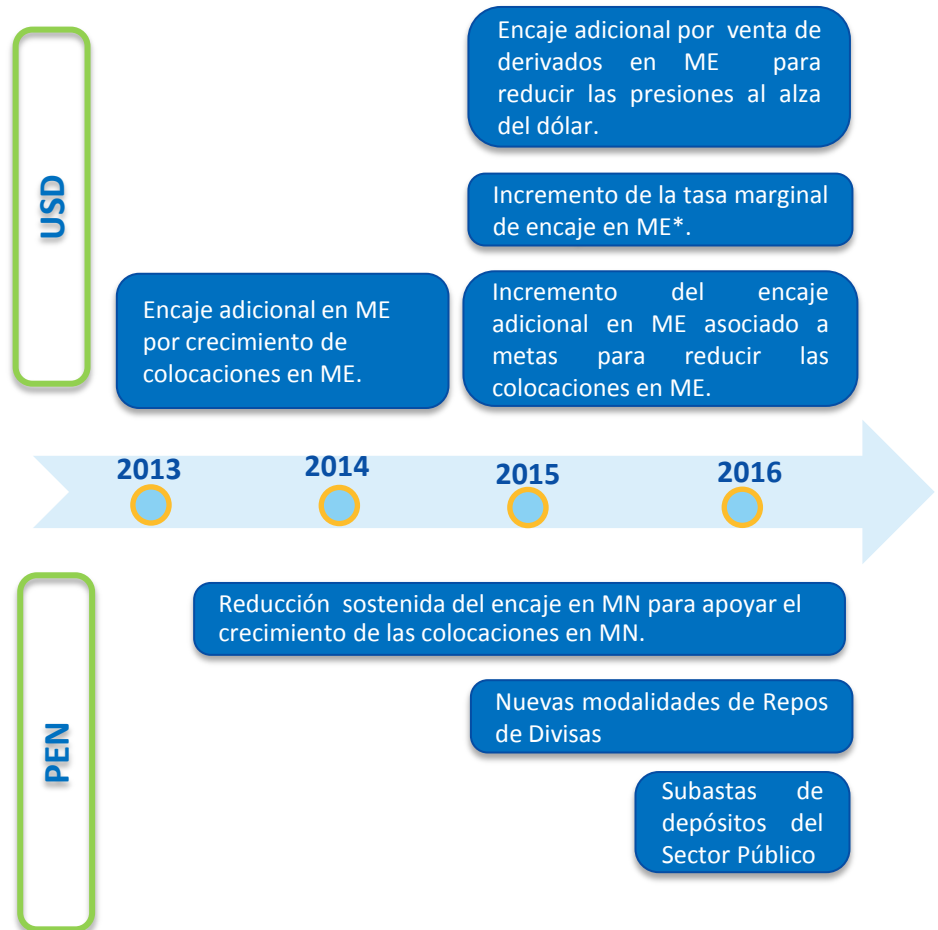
USD

Encaje adicional por venta de derivados en ME para reducir las presiones al alza del dólar.

Incremento de la tasa marginal de encaje en ME*.

Encaje adicional en ME por crecimiento de colocaciones en ME.

Incremento del encaje adicional en ME asociado a metas para reducir las colocaciones en ME.

2013

2014

2015

2016

PEN

Reducción sostenida del encaje en MN para apoyar el crecimiento de las colocaciones en MN.

Nuevas modalidades de Repos de Divisas

Subastas de depósitos del Sector Público